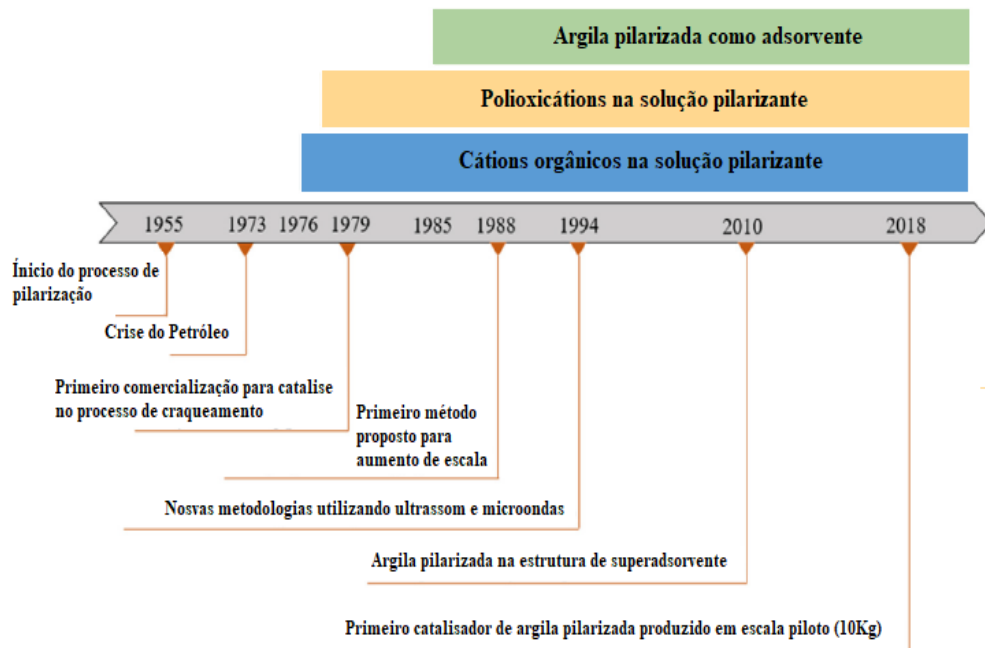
Argila pilarizada como adsorvente

Polioxicátions na solução pilarizante

Cátions orgânicos na solução pilarizante

1955 1973 1976 1979 1985 1988 1994 2010 2018

Ínicio do processo de pilarização

Crise do Petróleo

Primeiro comercialização para catalise no processo de craqueamento

Primeiro método proposto para aumento de escala

Nosvas metodologias utilizando ultrassom e microondas

Argila pilarizada na estrutura de superadsorvente

Primeiro catalisador de argila pilarizada produzido em escala piloto (10Kg)